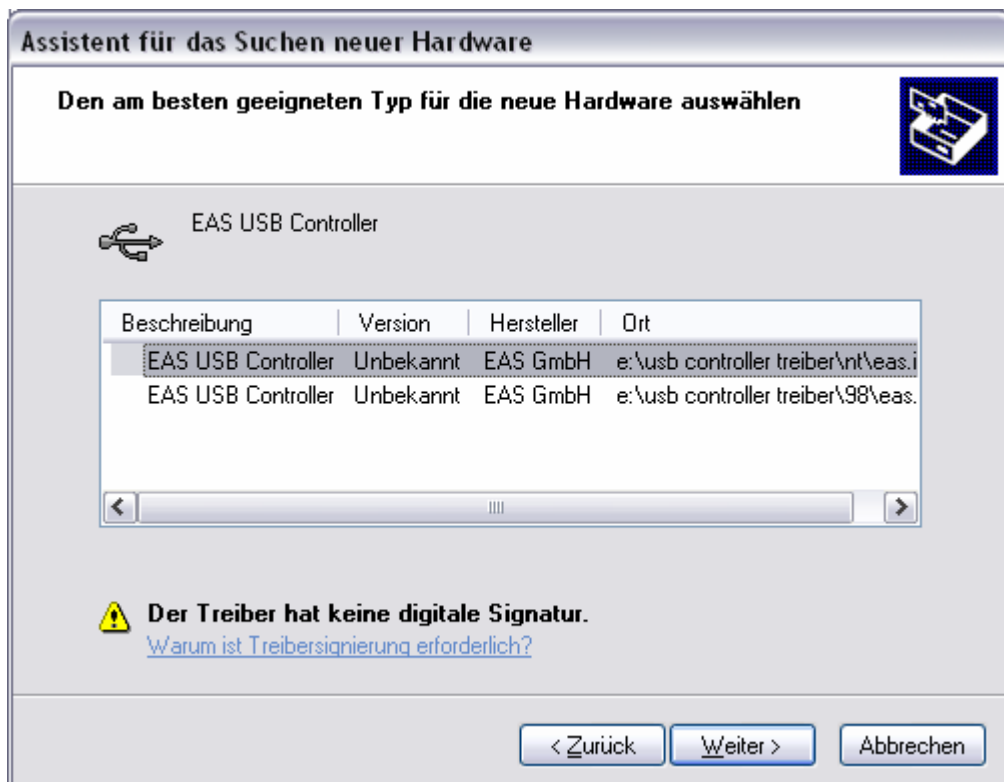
Assistent für das Suchen neuer Hardware

Den am besten geeigneten Typ für die neue Hardware auswählen

EAS USB Controller

| Beschreibung | Version | Hersteller | Ort |
|---|---|---|---|
| EAS USB Controller | Unbekannt | EAS GmbH | e:\usb controller treiber\nt\eas.i |
| EAS USB Controller | Unbekannt | EAS GmbH | e:\usb controller treiber\98\eas. |

Der Treiber hat keine digitale Signatur.
Warum ist Treibersignierung erforderlich?

< Zurück | Weiter > | Abbrechen